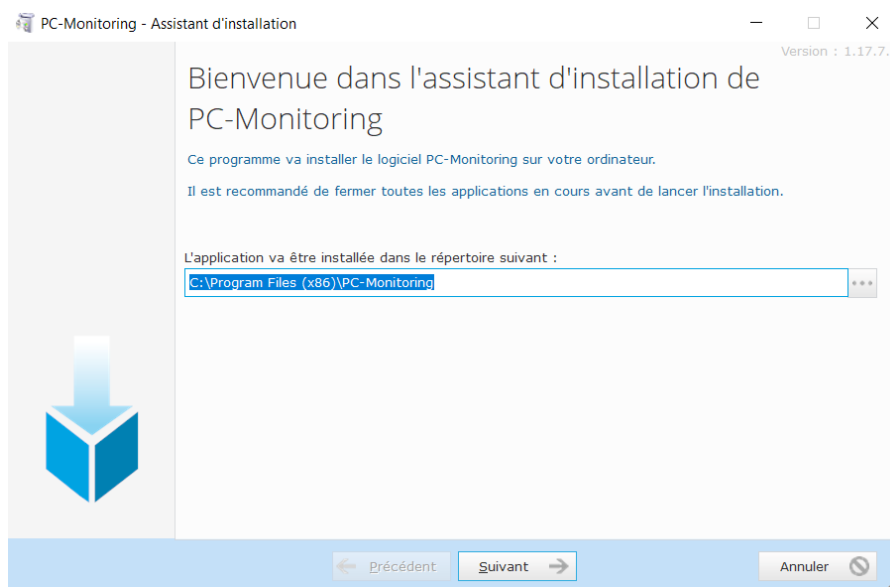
PC-Monitoring - Assistant d'installation

Version : 1.17.7.

Bienvenue dans l'assistant d'installation de PC-Monitoring

Ce programme va installer le logiciel PC-Monitoring sur votre ordinateur.

Il est recommandé de fermer toutes les applications en cours avant de lancer l'installation.

L'application va être installée dans le répertoire suivant :

C:\Program Files (x86)\PC-Monitoring

...

Précédent

Suivant

Annuler